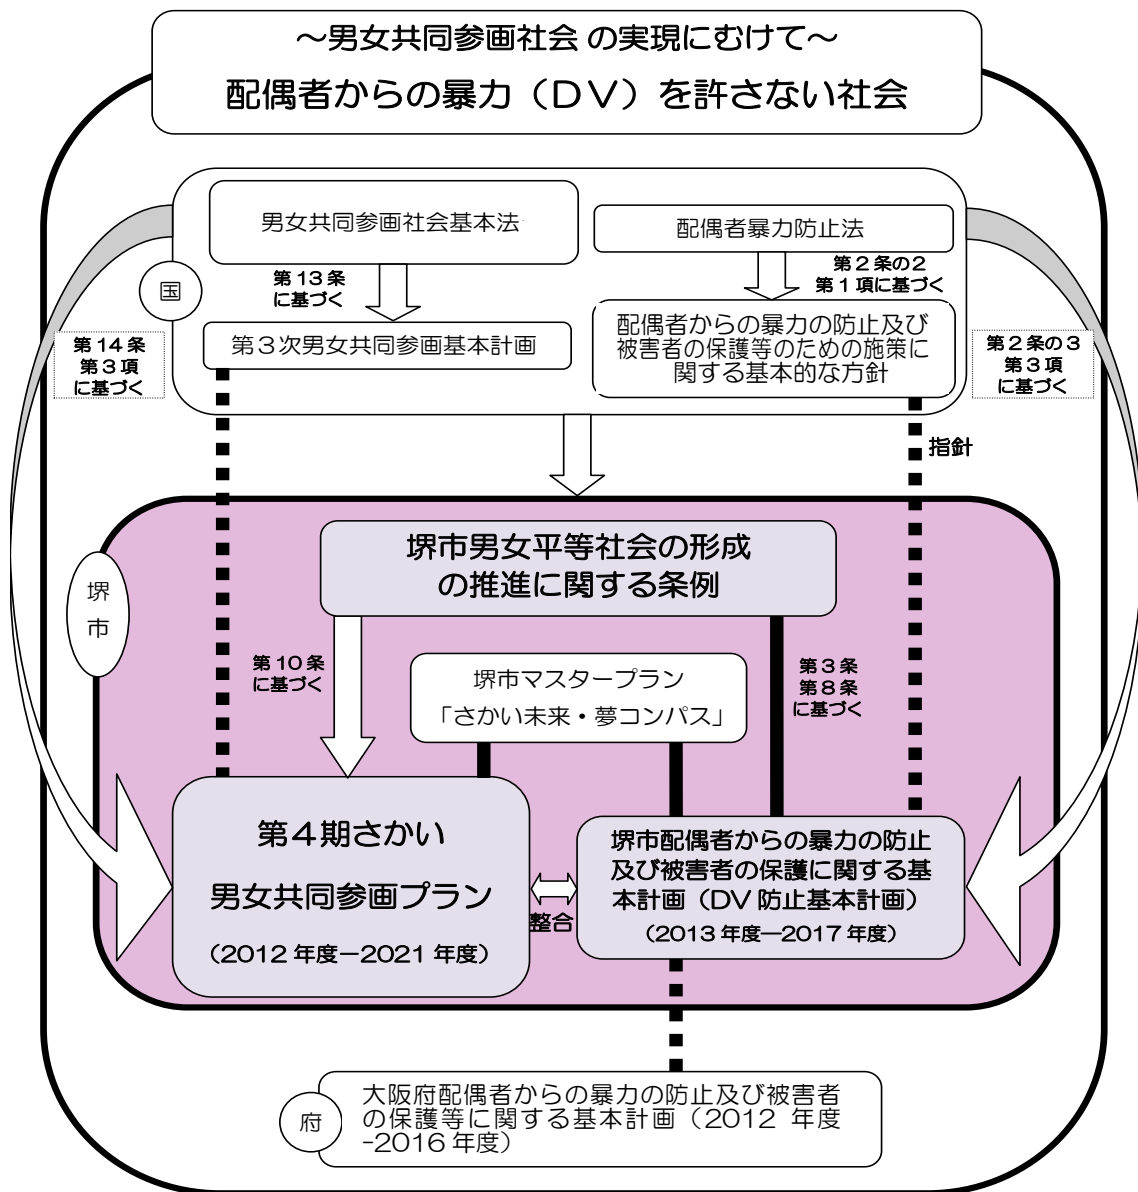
～男女共同参画社会 の実現にむけて～

配偶者からの暴力（ＤＶ）を許さない社会

男女共同参画社会基本法

配偶者暴力防止法

国

第１３条
に基づく

第２条の２
第１項に基づく

第１４条
第３項
に基づく

第３次男女共同参画基本計画

配偶者からの暴力の防止及び被害者の保護等のための施策に関する基本的な方針

第２条の３
第３項
に基づく

指針

堺市

堺市男女平等社会の形成の推進に関する条例

第１０条
に基づく

堺市マスタープラン
「さかい未来・夢コンパス」

第３条
第８条
に基づく

第４期さかい
男女共同参画プラン
（2012 年度－2021 年度）

整合

堺市配偶者からの暴力の防止及び被害者の保護に関する基本計画（DV 防止基本計画）
（2013 年度―2017 年度）

府

大阪府配偶者からの暴力の防止及び被害者の保護等に関する基本計画（2012 年度-2016 年度）